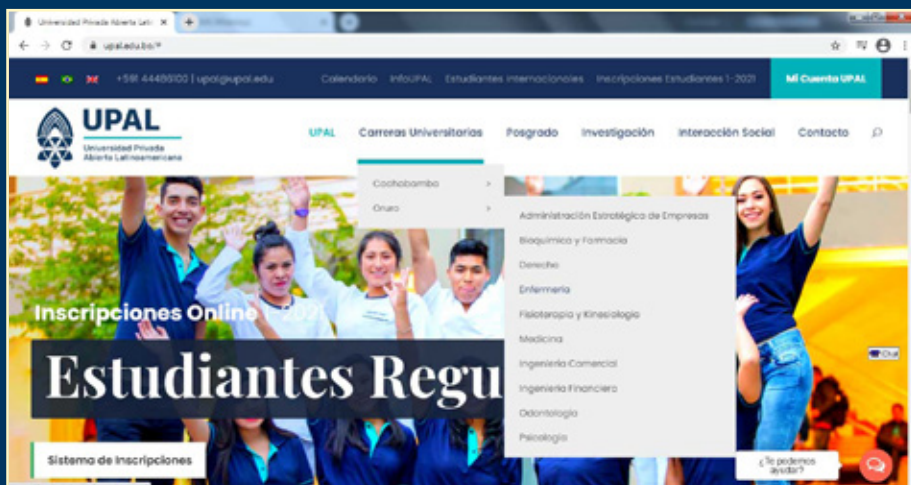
Universidad Privada Abierta Lati ×
+
upal.edu.bo/#

+591 44486100 | upal@upal.edu   Calendario   InfoUPAL   Estudiantes Internacionales   Inscripciones Estudiantes 1-2021   Mi Cuenta UPAL

UPAL
Universidad Privada Abierta Latinoamericana

UPAL   Carreras Universitarias   Posgrado   Investigación   Interacción Social   Contacto

Cochabamba >
Oruro >

Administración Estratégica de Empresas
Bioquímica y Farmacia
Derecho
Enfermería
Fisioterapia y Kinesiología
Medicina
Ingeniería Comercial
Ingeniería Financiera
Odontología
Psicología

Inscripciones Online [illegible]
Estudiantes Regu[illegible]

Sistema de Inscripciones

¿Te podemos ayudar?

Chat